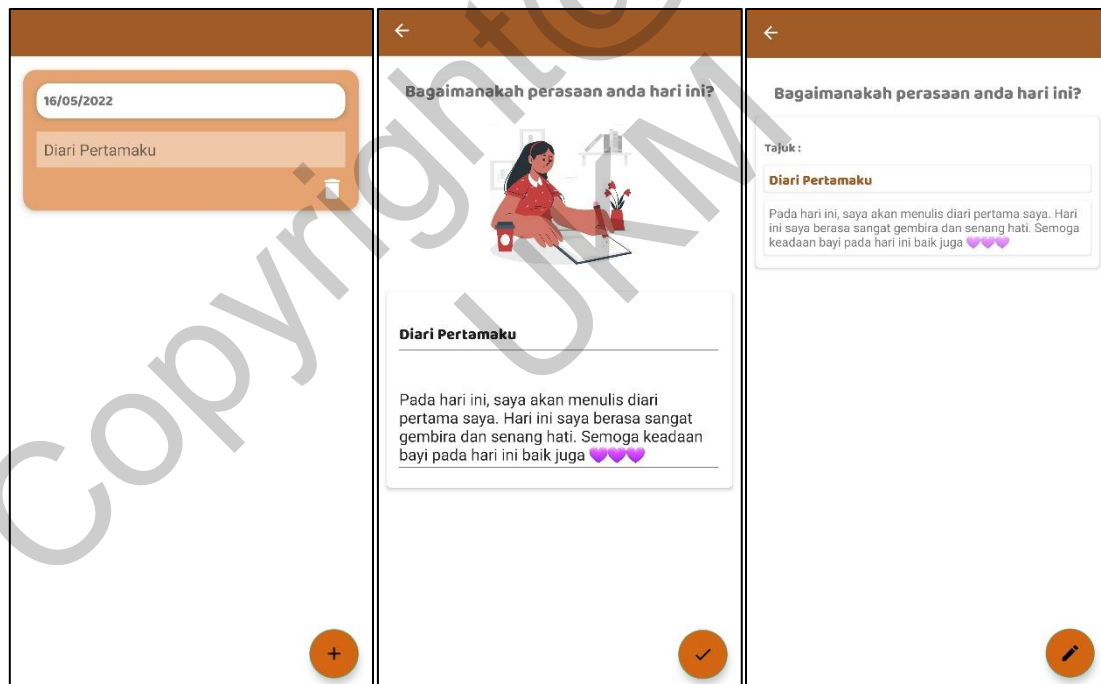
16/05/2022

Diari Pertamaku

+

←

Bagaimanakah perasaan anda hari ini?

Diari Pertamaku

Pada hari ini, saya akan menulis diari pertama saya. Hari ini saya berasa sangat gembira dan senang hati. Semoga keadaan bayi pada hari ini baik juga 💜💜💜

✓

←

Bagaimanakah perasaan anda hari ini?

Tajuk :

Diari Pertamaku

Pada hari ini, saya akan menulis diari pertama saya. Hari ini saya berasa sangat gembira dan senang hati. Semoga keadaan bayi pada hari ini baik juga 💜💜💜

Copyright© UiTM